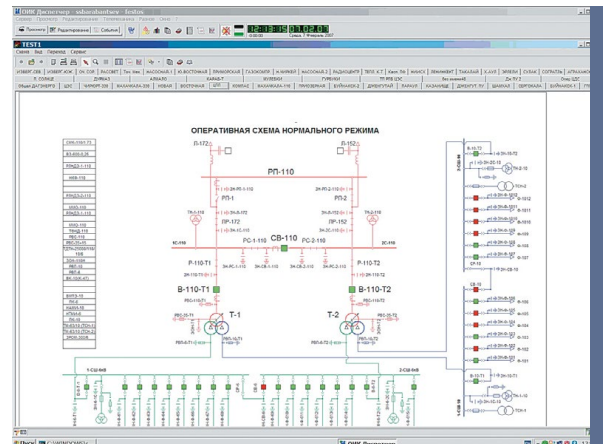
ОИК Диспетчер - sabarabantsev - Testos

TEST1

ОПЕРАТИВНАЯ СХЕМА НОРМАЛЬНОГО РЕЖИМА

П-172

П-152

РП-110

РП-1

РП-2

ЛР-172

ЛР-152

СВ-110

РС-1-110

РС-2-110

Р-110-Т1

Р-110-Т2

В-110-Т1

В-110-Т2

Т-1

Т-2

1-СШ-6КВ

2-СШ-6КВ

Пуск